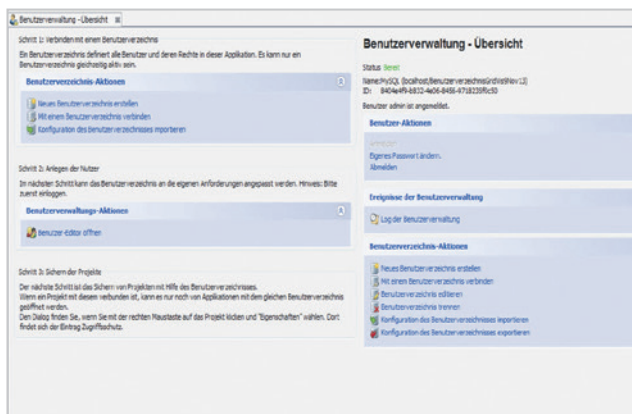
Benutzerverwaltung - Übersicht ⊠

Schritt 1: Verbinden mit einem Benutzerverzeichnis

Ein Benutzerverzeichnis definiert alle Benutzer und deren Rechte in dieser Applikation. Es kann nur ein Benutzerverzeichnis gleichzeitig aktiv sein.

Benutzerverzeichnis-Aktionen

Neues Benutzerverzeichnis erstellen
Mit einem Benutzerverzeichnis verbinden
Konfiguration des Benutzerverzeichnisses importieren

Schritt 2: Anlegen der Nutzer

Im nächsten Schritt kann das Benutzerverzeichnis an die eigenen Anforderungen angepasst werden. Hinweis: Bitte zuerst einloggen.

Benutzerverwaltungs-Aktionen

Benutzer-Editor öffnen

Schritt 3: Sichern der Projekte

Der nächste Schritt ist das Sichern von Projekten mit Hilfe des Benutzerverzeichnisses.
Wenn ein Projekt mit diesem verbunden ist, kann es nur noch von Applikationen mit dem gleichen Benutzerverzeichnis geöffnet werden.
Den Dialog finden Sie, wenn Sie mit der rechten Maustaste auf das Projekt klicken und "Eigenschaften" wählen. Dort findet sich der Eintrag Zugriffsschutz.

Benutzerverwaltung - Übersicht

Status: Bereit
Name: MySQL (localhost,Benutzerverzeichnis\ArchiveNov13)
ID: 8404e4f9-b832-4e06-8456-9718339f6c50

Benutzer admin ist angemeldet.

Benutzer-Aktionen

Anmelden
Eigenes Passwort ändern
Abmelden

Ereignisse der Benutzerverwaltung

Log der Benutzerverwaltung

Benutzerverzeichnis-Aktionen

Neues Benutzerverzeichnis erstellen
Mit einem Benutzerverzeichnis verbinden
Benutzerverzeichnis editieren
Benutzerverzeichnis trennen
Konfiguration des Benutzerverzeichnisses importieren
Konfiguration des Benutzerverzeichnisses exportieren